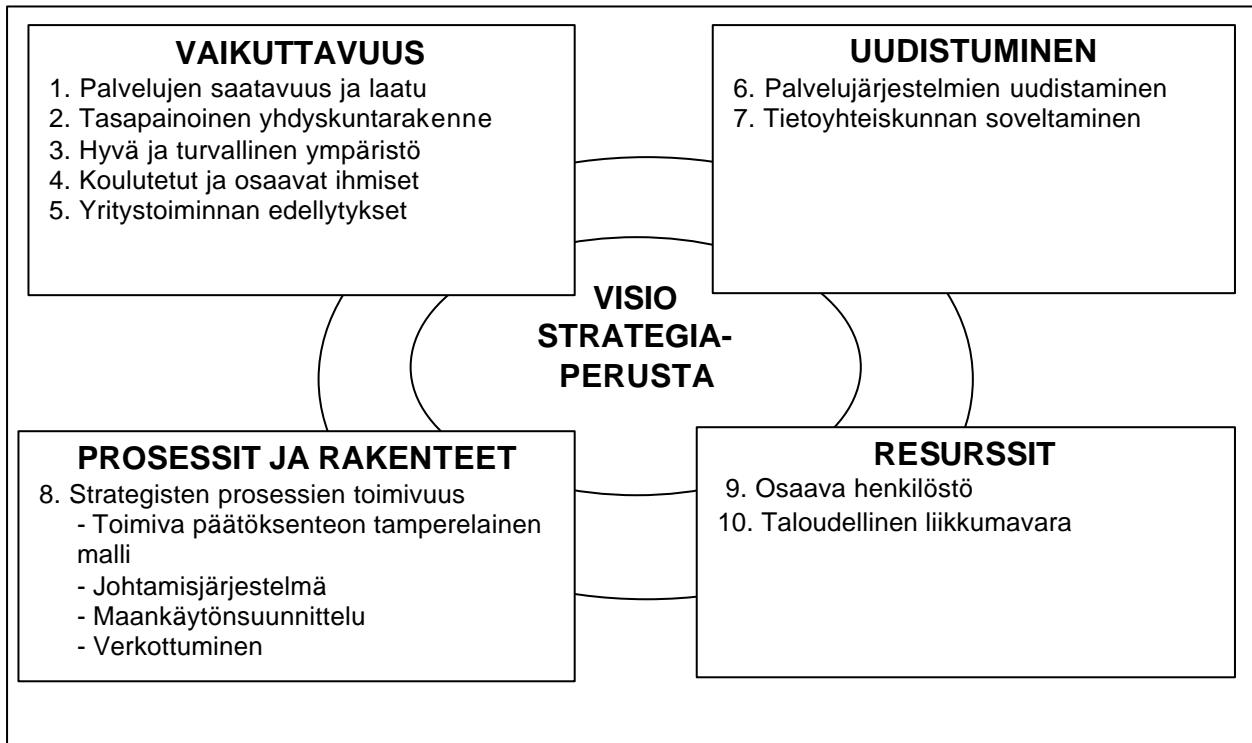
VAIKUTTAVUUS
1. Palvelujen saatavuus ja laatu
2. Tasapainoinen yhdyskuntarakenne
3. Hyvä ja turvallinen ympäristö
4. Koulutetut ja osaavat ihmiset
5. Yritystoiminnan edellytykset

UUDISTUMINEN
6. Palvelujärjestelmien uudistaminen
7. Tietoyhteiskunnan soveltaminen

VISIO
STRATEGIA-
PERUSTA

PROSESSIT JA RAKENTEET
8. Strategisten prosessien toimivuus
- Toimiva päätöksenteon tamperelainen malli
- Johtamisjärjestelmä
- Maankäytönsuunnittelu
- Verkottuminen

RESURSSIT
9. Osaava henkilöstö
10. Taloudellinen liikkumavara